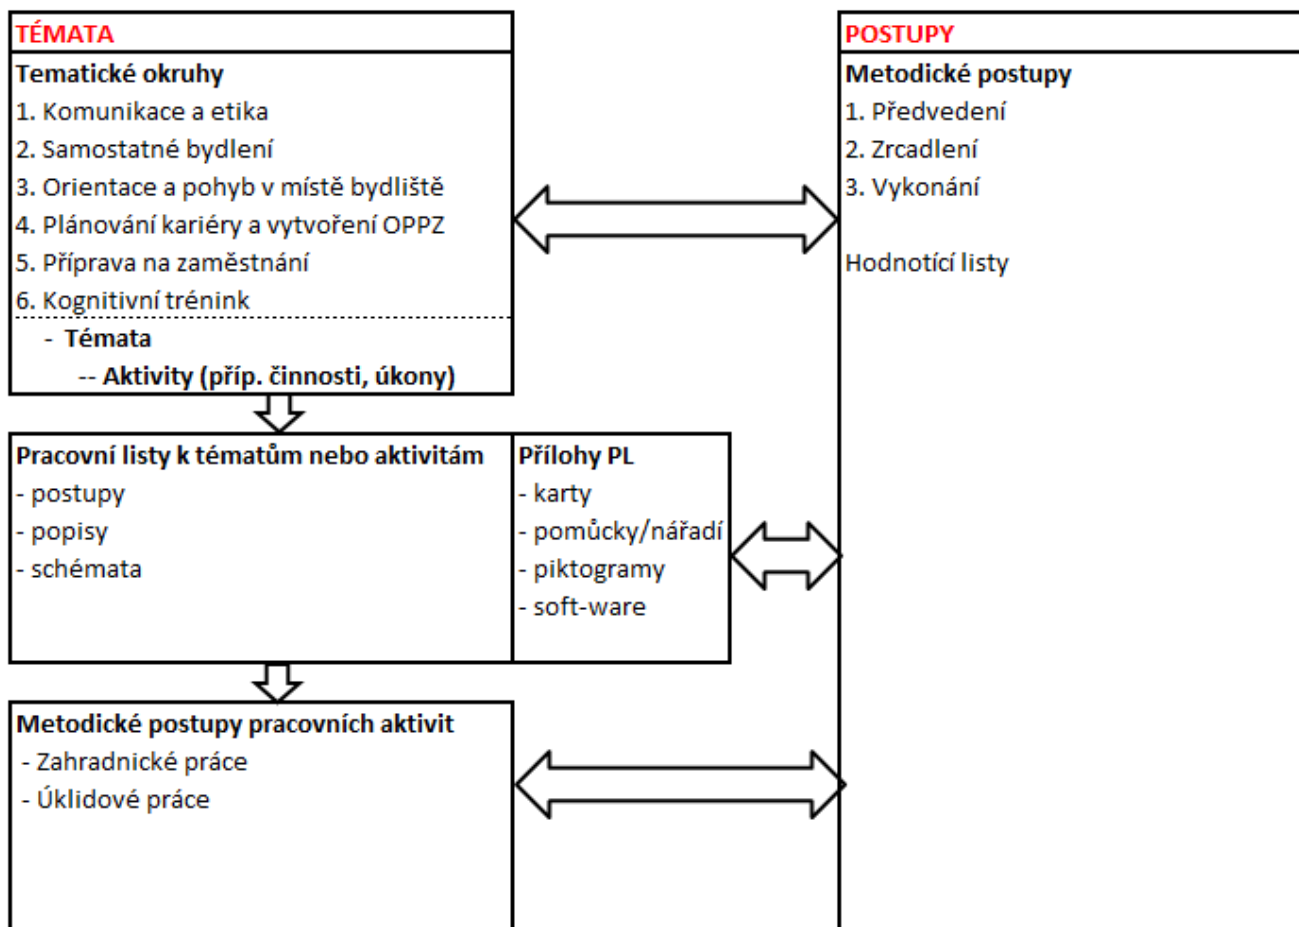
TÉMATA

Tematické okruhy
1. Komunikace a etika
2. Samostatné bydlení
3. Orientace a pohyb v místě bydliště
4. Plánování kariéry a vytvoření OPPZ
5. Příprava na zaměstnání
6. Kognitivní trénink

- Témata
-- Aktivity (příp. činnosti, úkony)

Pracovní listy k tématům nebo aktivitám
- postupy
- popisy
- schémata

Přílohy PL
- karty
- pomůcky/nářadí
- piktogramy
- soft-ware

Metodické postupy pracovních aktivit
- Zahradnické práce
- Úklidové práce

POSTUPY

Metodické postupy
1. Předvedení
2. Zrcadlení
3. Vykonání

Hodnotící listy